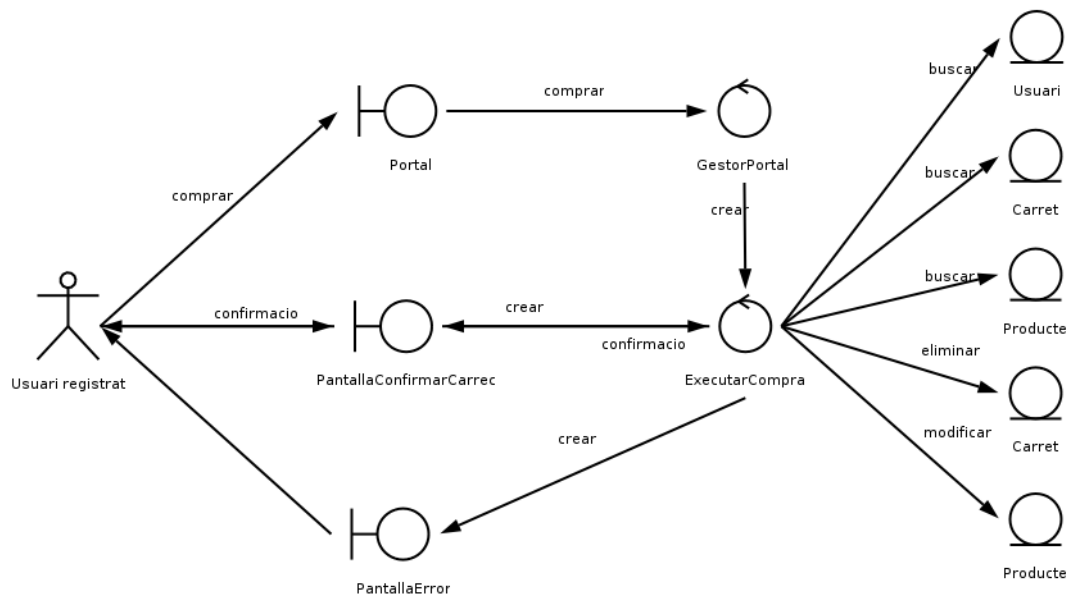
comprar

Portal

GestorPortal

buscar

Usuari

buscar

Carret

crear

comprar

buscar

Producte

confirmacio

crear

confirmacio

eliminar

Carret

Usuari registrat

PantallaConfirmarCarrec

ExecutarCompra

crear

modificar

Producte

PantallaError